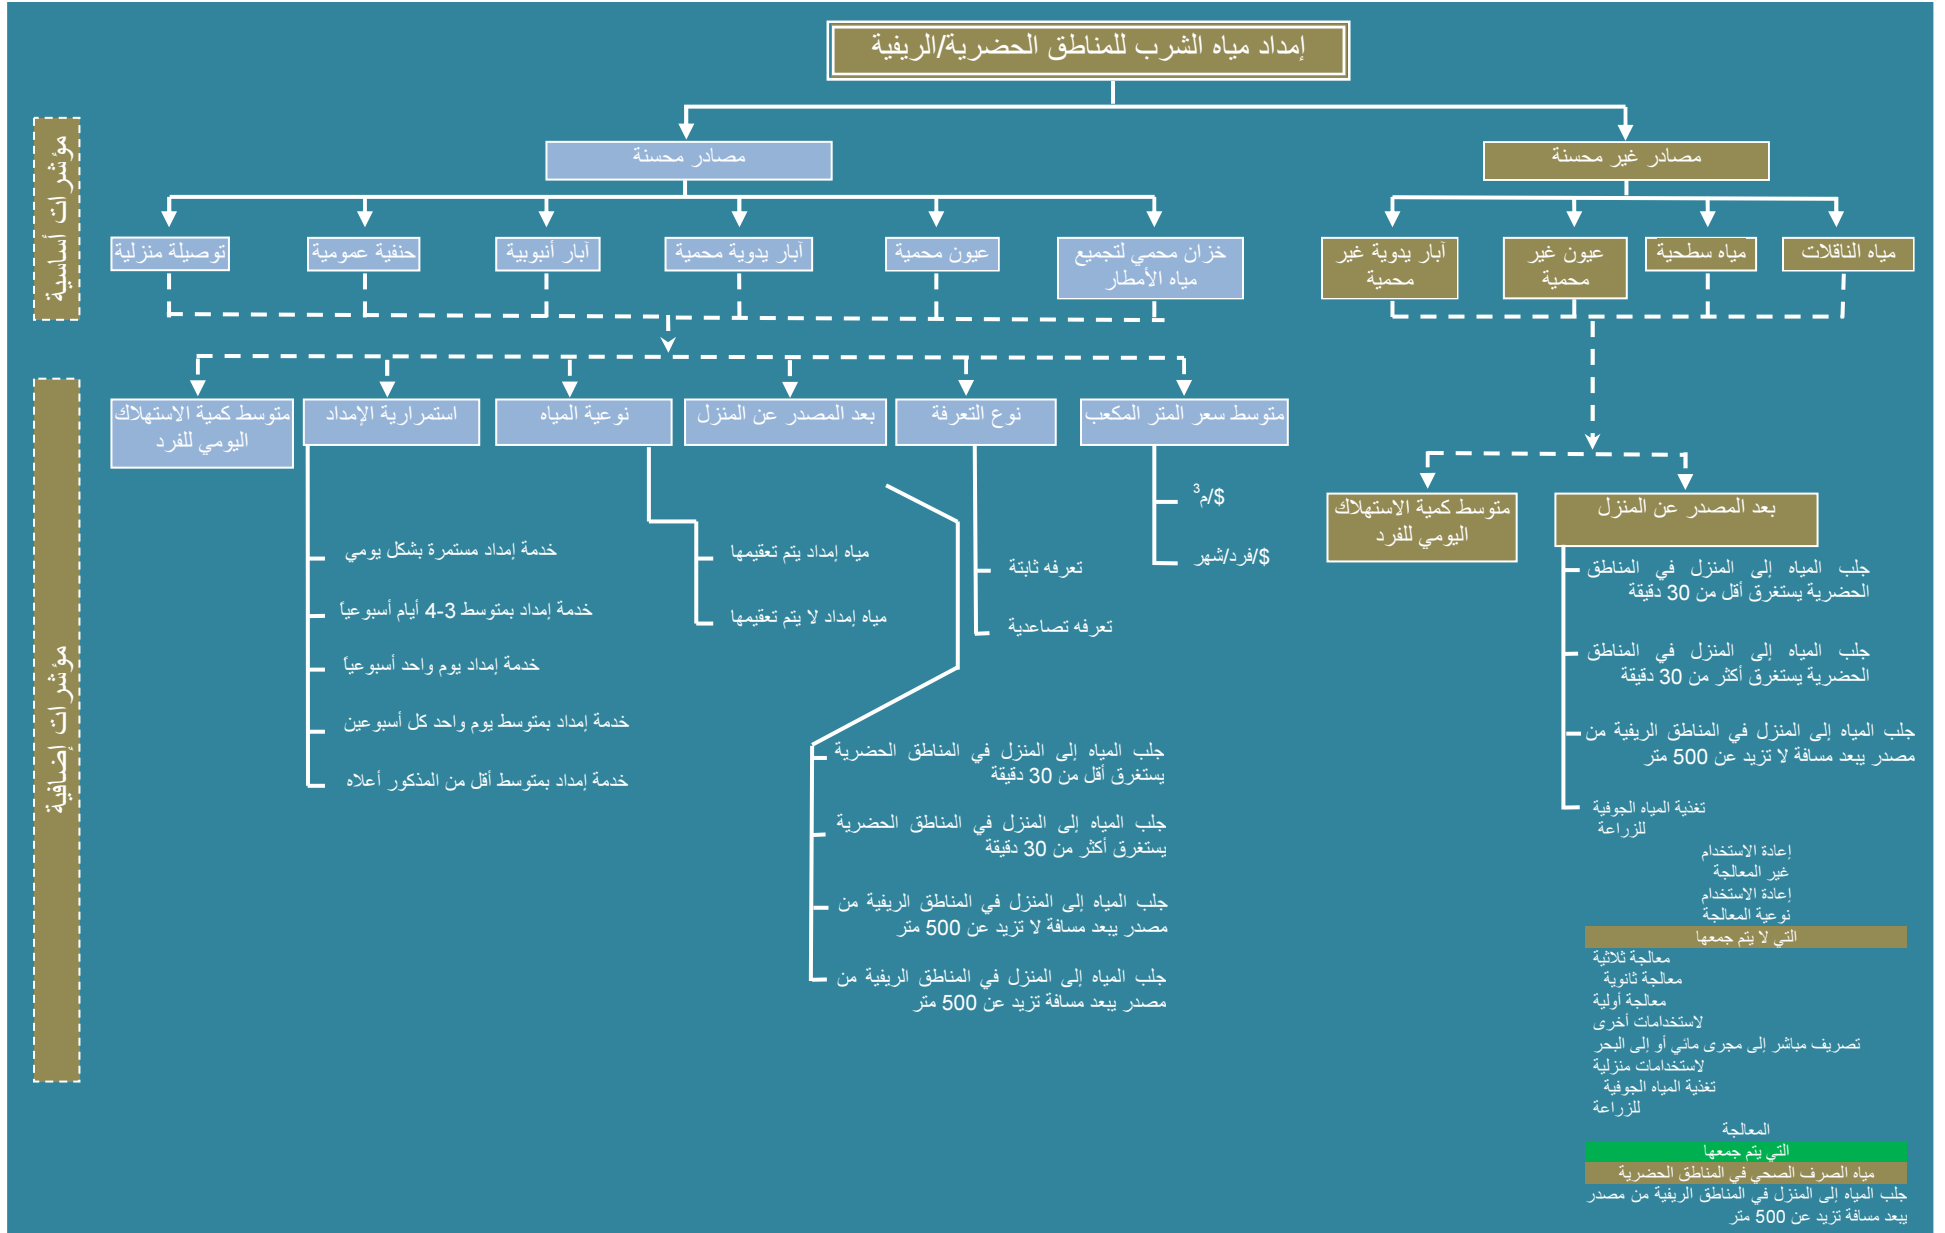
إمداد مياه الشرب للمناطق الحضرية/الريفية

مؤشرات أساسية

مصادر محسنة

مصادر غير محسنة

توصيلة منزلية

حنفية عمومية

آبار أنبوبية

آبار يدوية محمية

عيون محمية

خزان محمي لتجميع مياه الأمطار

آبار يدوية غير محمية

عيون غير محمية

مياه سطحية

مياه الناقلات

مؤشرات إضافية

متوسط كمية الاستهلاك اليومي للفرد

استمرارية الإمداد

نوعية المياه

بعد المصدر عن المنزل

نوع التعرفة

متوسط سعر المتر المكعب

$/م$^3$

$/فرد/شهر

خدمة إمداد مستمرة بشكل يومي

خدمة إمداد بمتوسط 3-4 أيام أسبوعياً

خدمة إمداد يوم واحد أسبوعياً

خدمة إمداد بمتوسط يوم واحد كل أسبوعين

خدمة إمداد بمتوسط أقل من المذكور أعلاه

مياه إمداد يتم تعقيمها

مياه إمداد لا يتم تعقيمها

تعرفه ثابتة

تعرفه تصاعدية

جلب المياه إلى المنزل في المناطق الحضرية يستغرق أقل من 30 دقيقة

جلب المياه إلى المنزل في المناطق الحضرية يستغرق أكثر من 30 دقيقة

جلب المياه إلى المنزل في المناطق الريفية من مصدر يبعد مسافة لا تزيد عن 500 متر

جلب المياه إلى المنزل في المناطق الريفية من مصدر يبعد مسافة تزيد عن 500 متر

متوسط كمية الاستهلاك اليومي للفرد

بعد المصدر عن المنزل

جلب المياه إلى المنزل في المناطق الحضرية يستغرق أقل من 30 دقيقة

جلب المياه إلى المنزل في المناطق الحضرية يستغرق أكثر من 30 دقيقة

جلب المياه إلى المنزل في المناطق الريفية من مصدر يبعد مسافة لا تزيد عن 500 متر

تغذية المياه الجوفية للزراعة

إعادة الاستخدام غير المعالجة

إعادة الاستخدام نوعية المعالجة

التي لا يتم جمعها

معالجة ثلاثية

معالجة ثانوية

معالجة أولية

لاستخدامات أخرى

تصريف مباشر إلى مجرى مائي أو إلى البحر

لاستخدامات منزلية

تغذية المياه الجوفية

للزراعة

المعالجة

التي يتم جمعها

مياه الصرف الصحي في المناطق الحضرية

جلب المياه إلى المنزل في المناطق الريفية من مصدر يبعد مسافة تزيد عن 500 متر